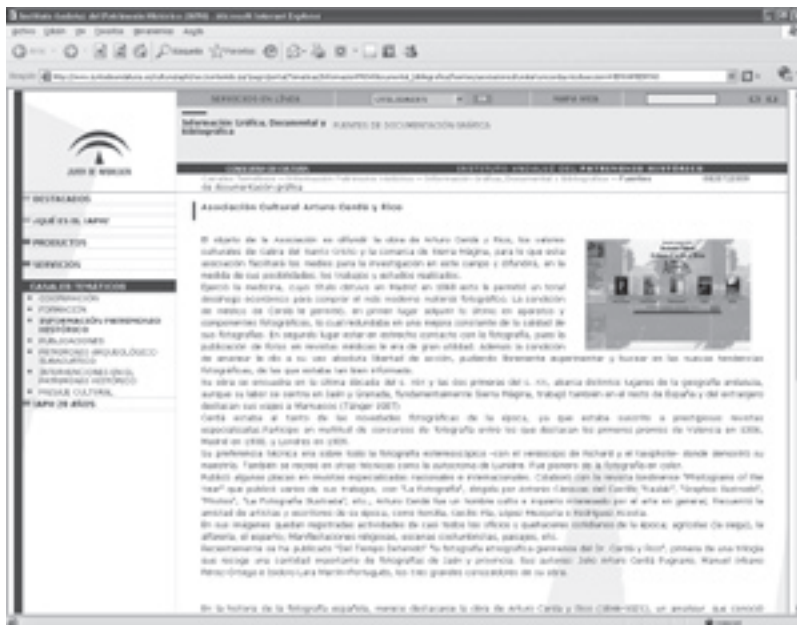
Instituto Andaluz del Patrimonio Histórico (IAPH) - Microsoft Internet Explorer

Archivo Edición Ver Favoritos Herramientas Ayuda

Atrás Búsqueda Favoritos

Dirección

SERVICIOS EN LÍNEA UTILIDADES MAPA WEB

Información Gráfica, Documental y Bibliográfica FUENTES DE DOCUMENTACIÓN GRÁFICA

JUNTA DE ANDALUCIA

CONSEJERÍA DE CULTURA INSTITUTO ANDALUZ DEL PATRIMONIO HISTÓRICO

Canales Temáticos > Información Patrimonio Histórico > Información Gráfica, Documental y Bibliográfica > Fuentes de documentación gráfica

DESTACADOS

¿QUÉ ES EL IAPH?

PRODUCTOS

SERVICIOS

CANALES TEMÁTICOS

COOPERACIÓN

FORMACIÓN

INFORMACIÓN PATRIMONIO HISTÓRICO

PUBLICACIONES

PERIÓDICOS ARQUEOLÓGICO SUBACUÁTICO

INTERVENCIONES EN EL PATRIMONIO HISTÓRICO

PAISAJE CULTURAL

IAPH 20 AÑOS

Asociación Cultural Arturo Cerdá y Rico

El objeto de la Asociación es difundir la obra de Arturo Cerdá y Rico, los valores culturales de Cabra del Santo Cristo y la comarca de Sierra Mágina, para lo que esta asociación facilitará los medios para la investigación en estos campos y difundirá, en la medida de sus posibilidades, los trabajos y estudios realizados.

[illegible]

En la historia de la fotografía española, merece destacarse la obra de Arturo Cerdá y Rico (1844-1921), un amateur que conoció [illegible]